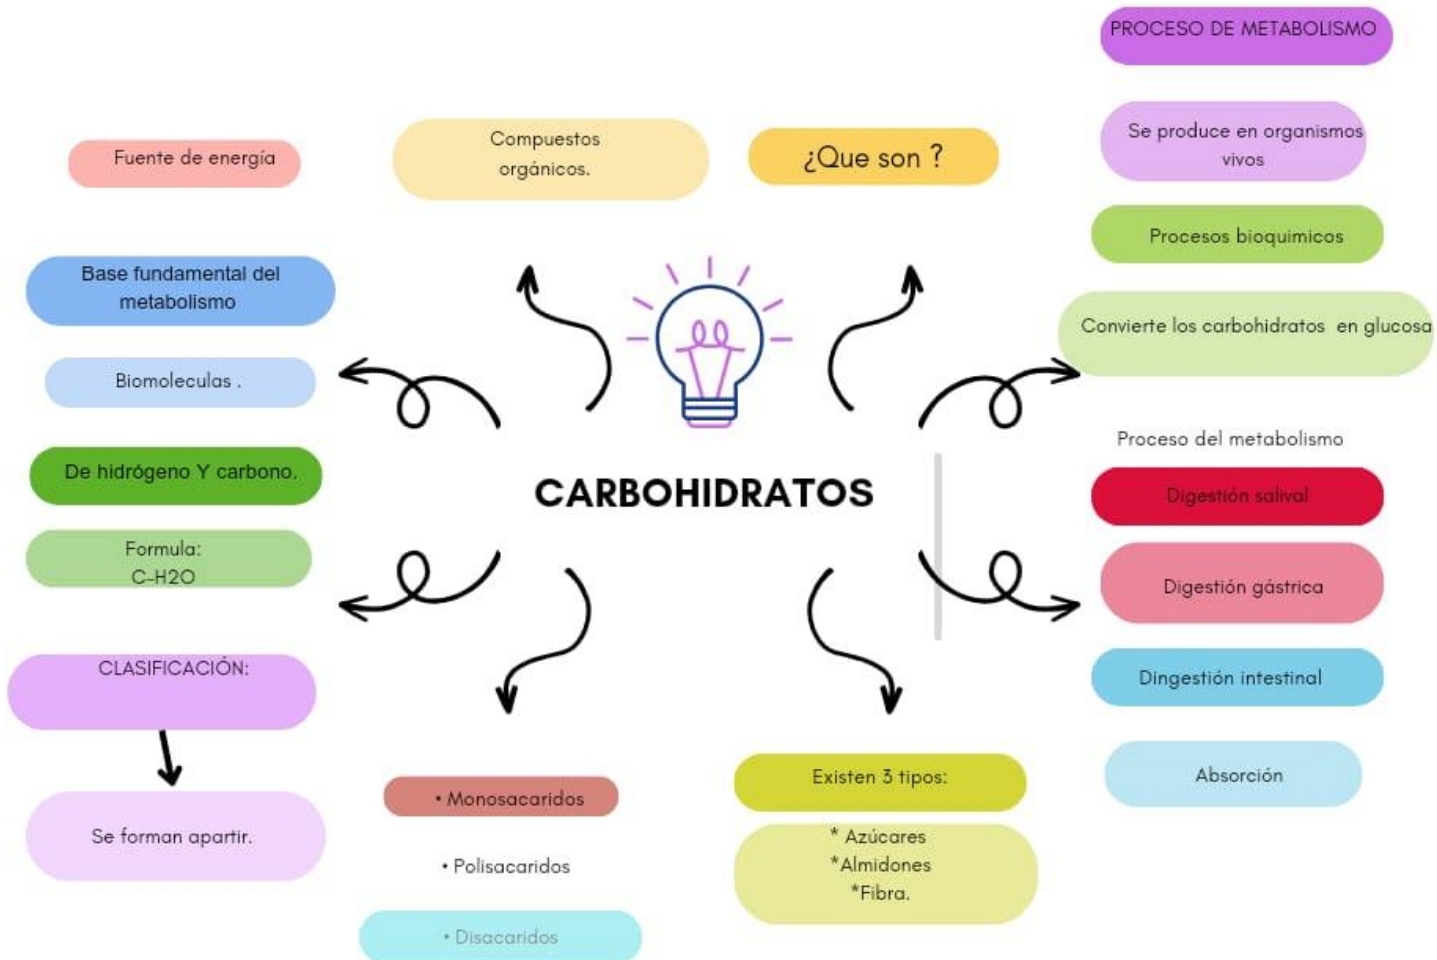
CARBOHIDRATOS

Fuente de energía

Base fundamental del metabolismo

Biomoleculas .

De hidrógeno Y carbono.

Formula:
C-H2O

CLASIFICACIÓN:

Se forman apartir.

Compuestos orgánicos.

¿Que son ?

• Monosacaridos

• Polisacaridos

• Disacaridos

Existen 3 tipos:

* Azúcares
*Almidones
*Fibra.

PROCESO DE METABOLISMO

Se produce en organismos vivos

Procesos bioquimicos

Convierte los carbohidratos en glucosa

Proceso del metabolismo

Digestión salival

Digestión gástrica

Dingestión intestinal

Absorción